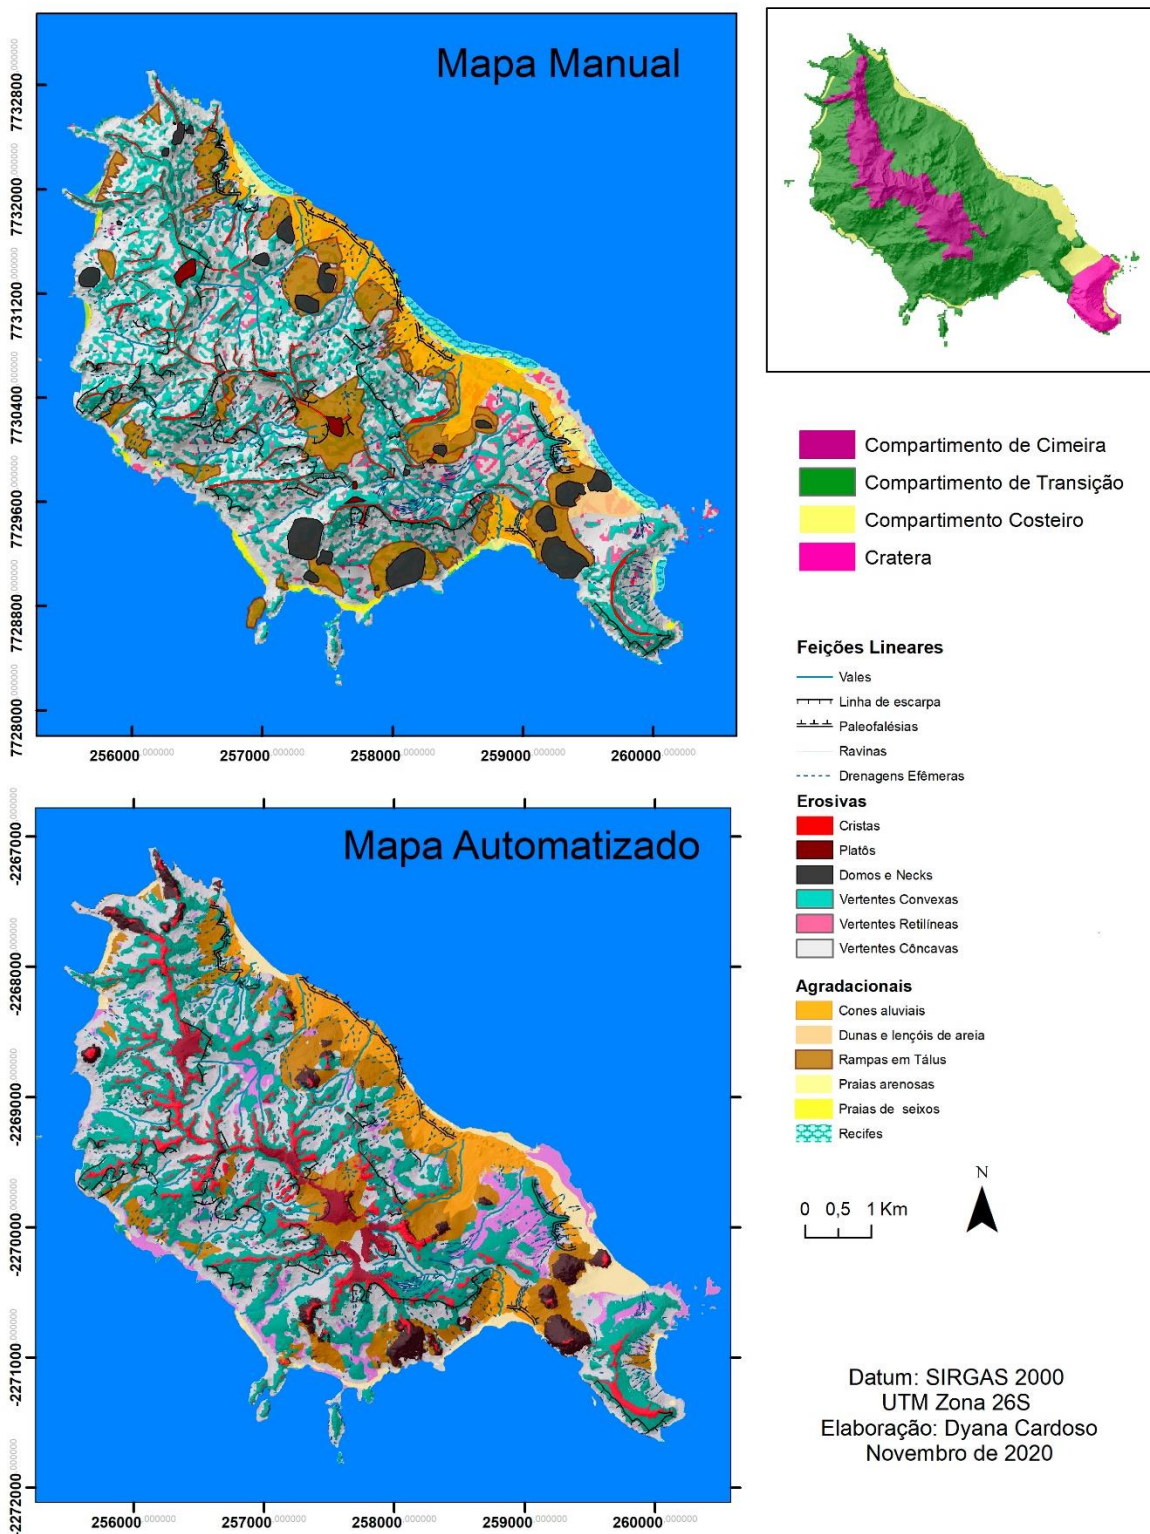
Mapa Manual

7732800.000000
7732000.000000
7731200.000000
7730400.000000
7729600.000000
7728800.000000
7728000.000000

256000.000000
257000.000000
258000.000000
259000.000000
260000.000000

Compartimento de Cimeira
Compartimento de Transição
Compartimento Costeiro
Cratera

Feições Lineares
Vales
Linha de escarpa
Paleofalésias
Ravinas
Drenagens Efêmeras

Erosivas
Cristas
Platôs
Domos e Necks
Vertentes Convexas
Vertentes Retilíneas
Vertentes Côncavas

Agradacionais
Cones aluviais
Dunas e lençóis de areia
Rampas em Tálus
Praias arenosas
Praias de seixos
Recifes

N

0 0,5 1 Km

Mapa Automatizado

-2267000.000000
-2268000.000000
-2269000.000000
-2270000.000000
-2271000.000000
-2272000.000000

256000.000000
257000.000000
258000.000000
259000.000000
260000.000000

Datum: SIRGAS 2000
UTM Zona 26S
Elaboração: Dyana Cardoso
Novembro de 2020